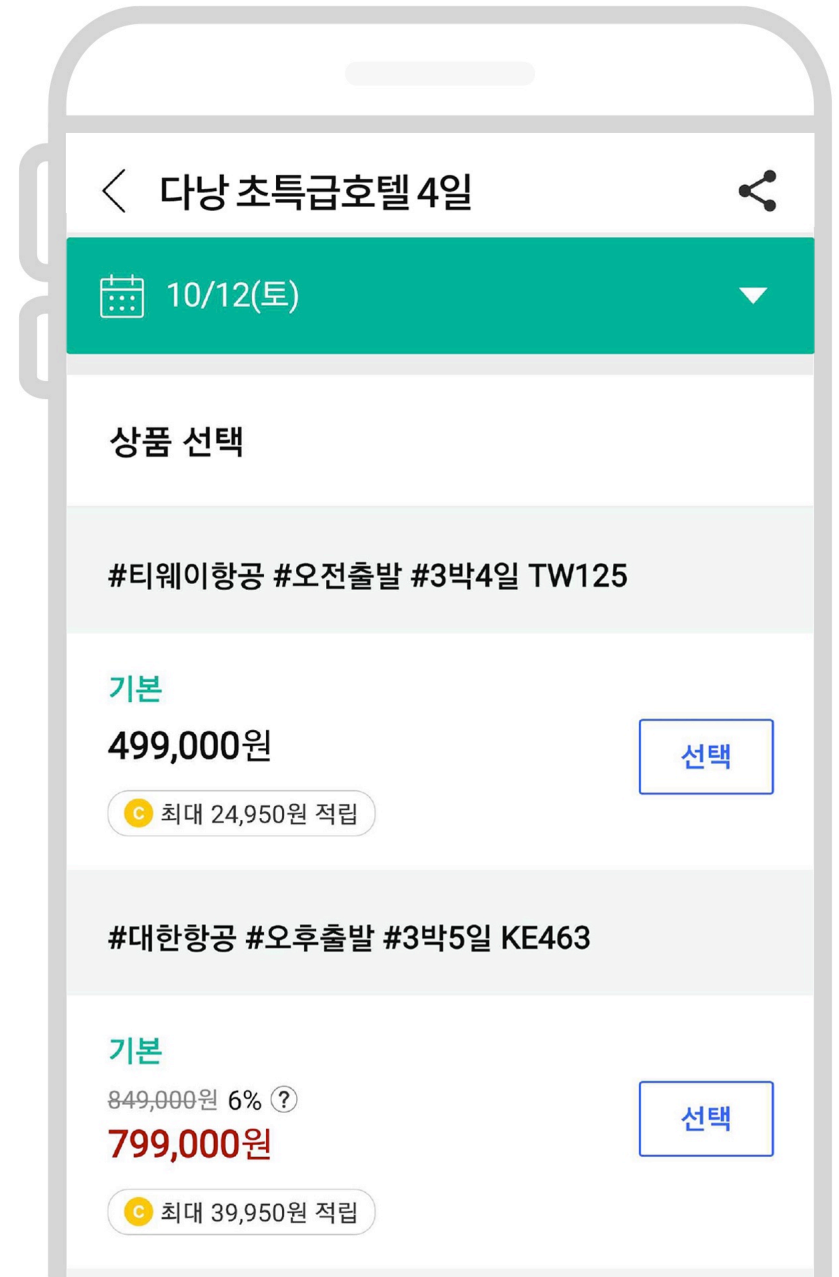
다낭 초특급호텔 4일

10/12(토)

상품 선택

#티웨이항공 #오전출발 #3박4일 TW125

기본
499,000원
C 최대 24,950원 적립

선택

#대한항공 #오후출발 #3박5일 KE463

기본
849,000원 6% ?
799,000원
C 최대 39,950원 적립

선택